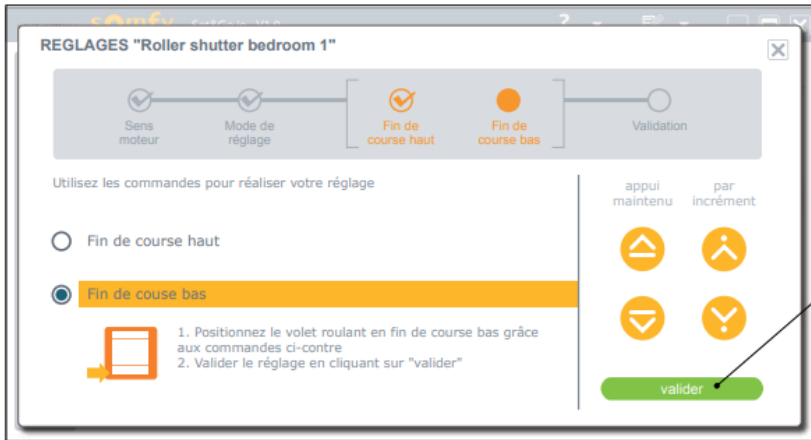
REGLAGES "Roller shutter bedroom 1"

Sens moteur

Mode de réglage

Fin de course haut

Fin de course bas

Validation

Utilisez les commandes pour réaliser votre réglage

Fin de course haut

Fin de couse bas

1. Positionnez le volet roulant en fin de course bas grâce aux commandes ci-contre
2. Valider le réglage en cliquant sur "valider"

appui maintenu

par incrément

valider